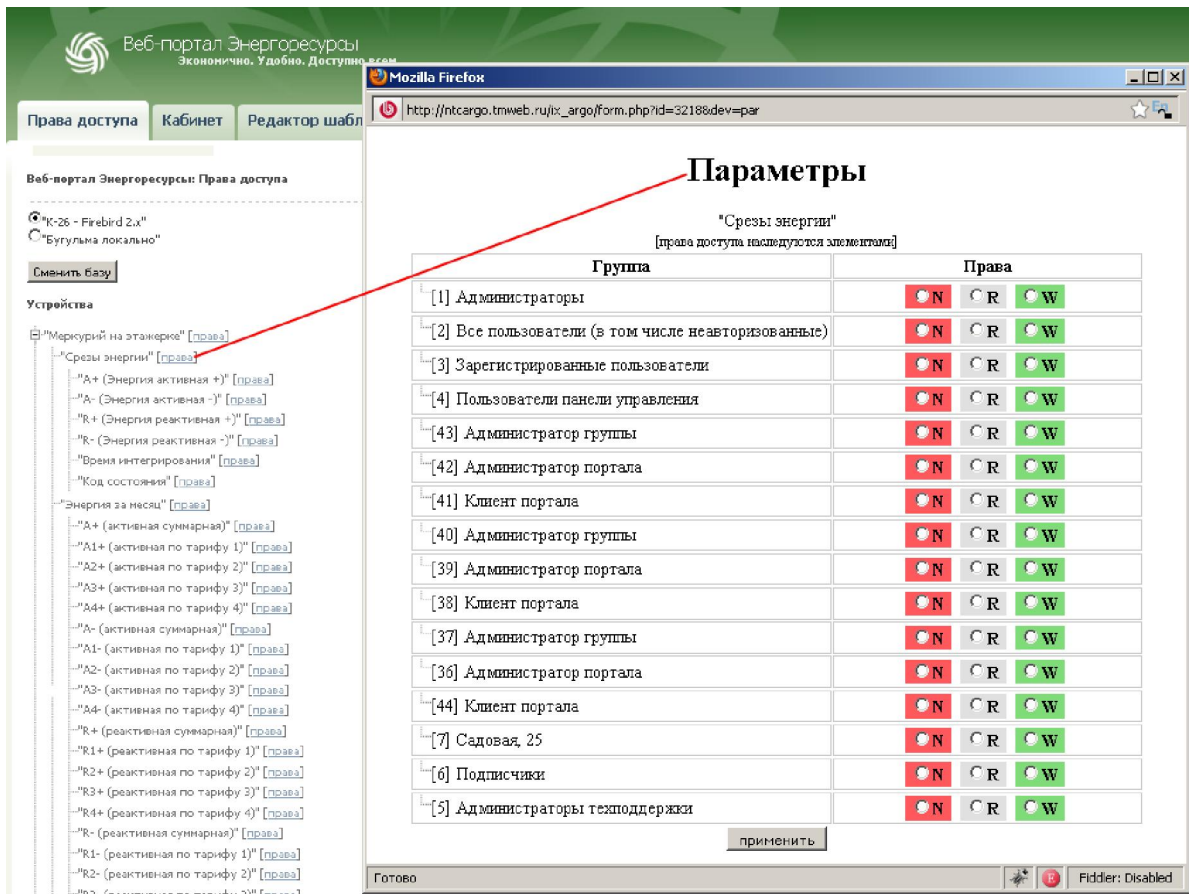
Веб-портал Энергоресурсы
Экономично. Удобно. Доступно всем

Права доступа | Кабинет | Редактор шабл

Веб-портал Энергоресурсы: Права доступа

"K-26 - Firebird 2.x"
"Бугульма локально"

Сменить базу

Устройства

"Меркурий на этажерке" [права]
"Срезы энергии" [права]
"A+ (Энергия активная +)" [права]
"A- (Энергия активная -)" [права]
"R+ (Энергия реактивная +)" [права]
"R- (Энергия реактивная -)" [права]
"Время интегрирования" [права]
"Код состояния" [права]
"Энергия за месяц" [права]
"A+ (активная суммарная)" [права]
"A1+ (активная по тарифу 1)" [права]
"A2+ (активная по тарифу 2)" [права]
"A3+ (активная по тарифу 3)" [права]
"A4+ (активная по тарифу 4)" [права]
"A- (активная суммарная)" [права]
"A1- (активная по тарифу 1)" [права]
"A2- (активная по тарифу 2)" [права]
"A3- (активная по тарифу 3)" [права]
"A4- (активная по тарифу 4)" [права]
"R+ (реактивная суммарная)" [права]
"R1+ (реактивная по тарифу 1)" [права]
"R2+ (реактивная по тарифу 2)" [права]
"R3+ (реактивная по тарифу 3)" [права]
"R4+ (реактивная по тарифу 4)" [права]
"R- (реактивная суммарная)" [права]
"R1- (реактивная по тарифу 1)" [права]
"R2- (реактивная по тарифу 2)" [права]
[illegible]

Mozilla Firefox
http://ntcargo.tmweb.ru/ix_argo/form.php?id=3218&dev=par

Параметры

"Срезы энергии"
[права доступа наследуются элементами]

| Группа | Права |
|---|---|
| [1] Администраторы | N R W |
| [2] Все пользователи (в том числе неавторизованные) | N R W |
| [3] Зарегистрированные пользователи | N R W |
| [4] Пользователи панели управления | N R W |
| [43] Администратор группы | N R W |
| [42] Администратор портала | N R W |
| [41] Клиент портала | N R W |
| [40] Администратор группы | N R W |
| [39] Администратор портала | N R W |
| [38] Клиент портала | N R W |
| [37] Администратор группы | N R W |
| [36] Администратор портала | N R W |
| [44] Клиент портала | N R W |
| [7] Садовая, 25 | N R W |
| [6] Подписчики | N R W |
| [5] Администраторы техподдержки | N R W |

применить

Готово
Fiddler: Disabled